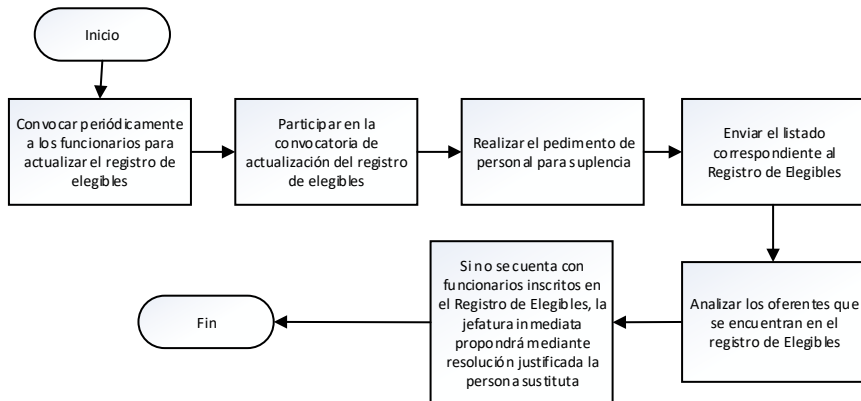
Inicio

Convocar periódicamente a los funcionarios para actualizar el registro de elegibles

Participar en la convocatoria de actualización del registro de elegibles

Realizar el pedimento de personal para suplencia

Enviar el listado correspondiente al Registro de Elegibles

Analizar los oferentes que se encuentran en el registro de Elegibles

Si no se cuenta con funcionarios inscritos en el Registro de Elegibles, la jefatura inmediata propondrá mediante resolución justificada la persona sustituta

Fin